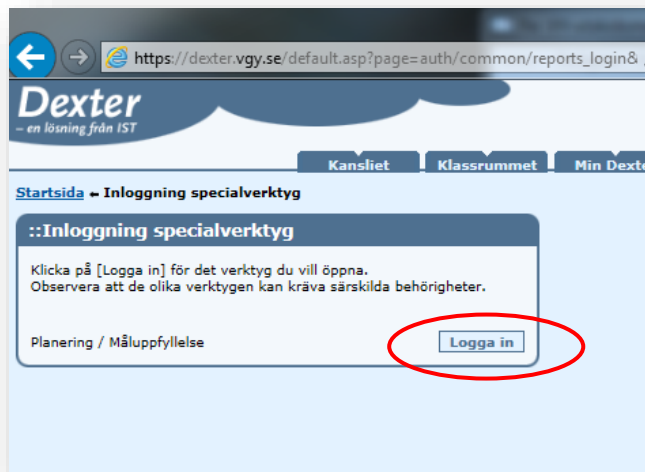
https://dexter.vgy.se/default.asp?page=auth/common/reports_login&

Dexter
– en lösning från IST

Kansliet Klassrummet Min Dexte

Startsida ← Inloggning specialverktyg

::Inloggning specialverktyg

Klicka på [Logga in] för det verktyg du vill öppna.
Observera att de olika verktygen kan kräva särskilda behörigheter.

Planering / Måluppfyllelse

Logga in